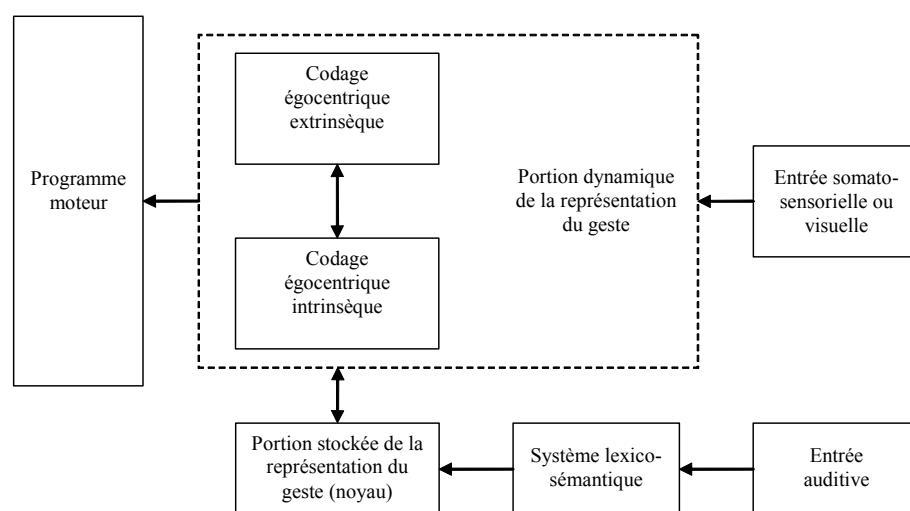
Programme moteur

Codage égocentrique extrinsèque

Codage égocentrique intrinsèque

Portion dynamique de la représentation du geste

Entrée somatosensorielle ou visuelle

Portion stockée de la représentation du geste (noyau)

Système lexicosémantique

Entrée auditive